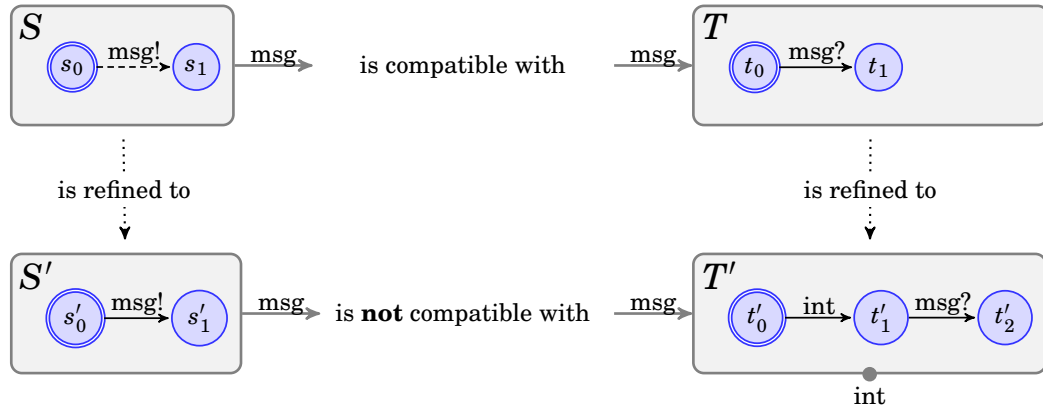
$S$

$s_0$ msg! $s_1$

msg

is compatible with

msg

$T$

$t_0$ msg? $t_1$

is refined to

is refined to

$S'$

$s'_0$ msg! $s'_1$

msg

is **not** compatible with

msg

$T'$

$t'_0$ int $t'_1$ msg? $t'_2$

int